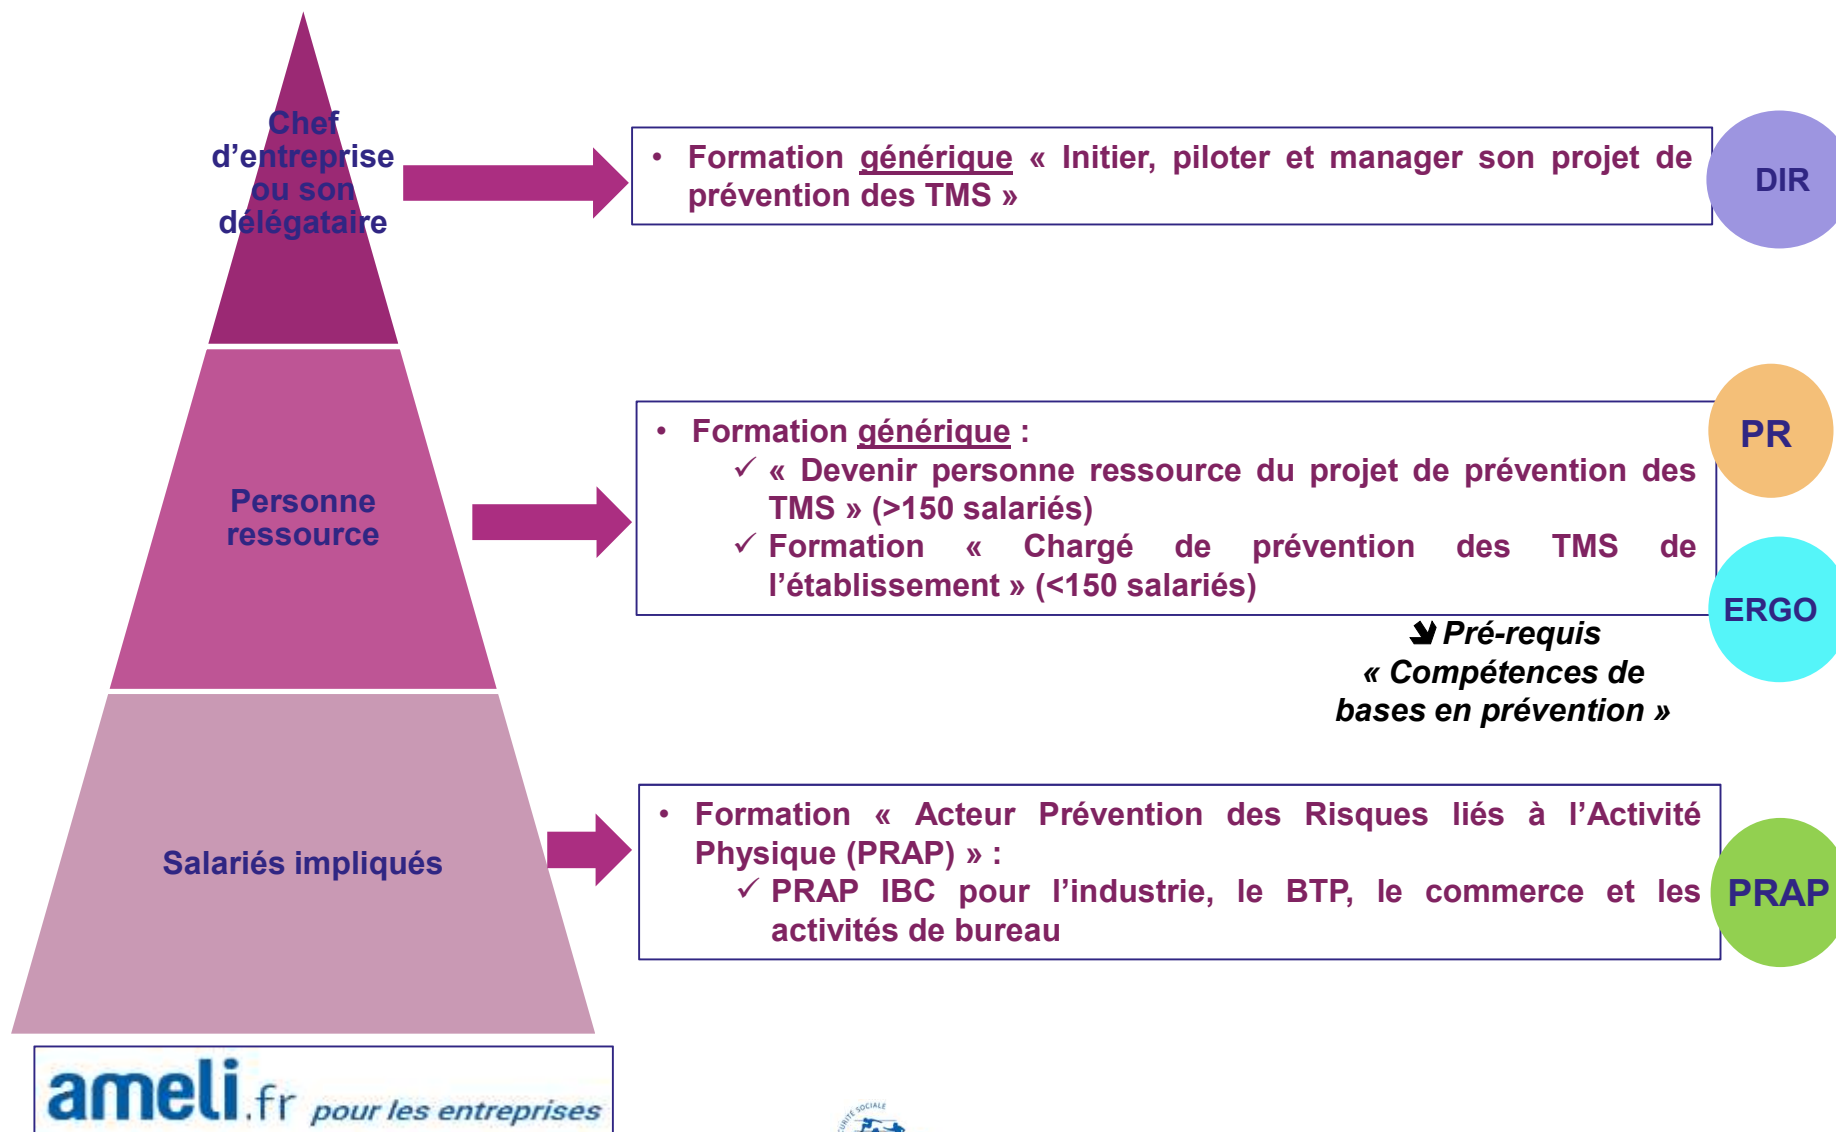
Chef d'entreprise ou son délégataire

• Formation générique « Initier, piloter et manager son projet de prévention des TMS »

DIR

Personne ressource

• Formation générique :
✓ « Devenir personne ressource du projet de prévention des TMS » (>150 salariés)
✓ Formation « Chargé de prévention des TMS de l'établissement » (<150 salariés)

PR

ERGO

Pré-requis « Compétences de bases en prévention »

Salariés impliqués

• Formation « Acteur Prévention des Risques liés à l'Activité Physique (PRAP) » :
✓ PRAP IBC pour l'industrie, le BTP, le commerce et les activités de bureau

PRAP

ameli.fr pour les entreprises

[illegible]